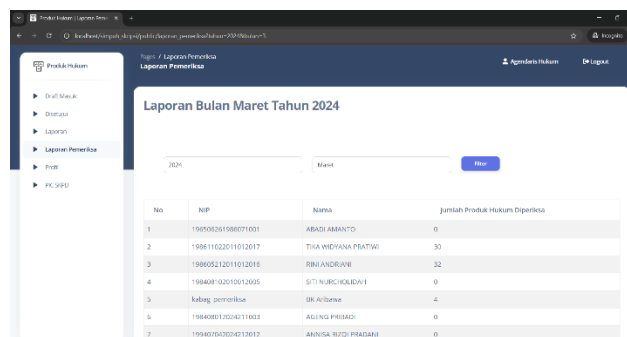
Produk Hukum | Laporan Pemeri ×  +

localhost/simpuh_skripsi/public/laporan_pemeriksa?tahun=2024&bulan=3

Incognito

Produk Hukum

Pages / Laporan Pemeriksa
Laporan Pemeriksa

Agendaris Hukum

Logout

Draft Masuk
Disetujui
Laporan
Laporan Pemeriksa
Profil
PK SIPD

Laporan Bulan Maret Tahun 2024

2024

Maret

Filter

| No | NIP | Nama | Jumlah Produk Hukum Diperiksa |
|---|---|---|---|
| 1 | 196506261986071001 | ABADI AMANTO | 0 |
| 2 | 198611022011012017 | TIKA WIDYANA PRATIWI | 30 |
| 3 | 198605212011012018 | RINI ANDRIANI | 32 |
| 4 | 198408102010012005 | SITI NURCHOLIDAH | 0 |
| 5 | kabag_pemeriksa | Ulk Arlisewa | 4 |
| 6 | 198408012024211003 | AGENG PRIYADI | 0 |
| 7 | 199407042024212012 | ANNISA RIZQI PRADANI | 0 |